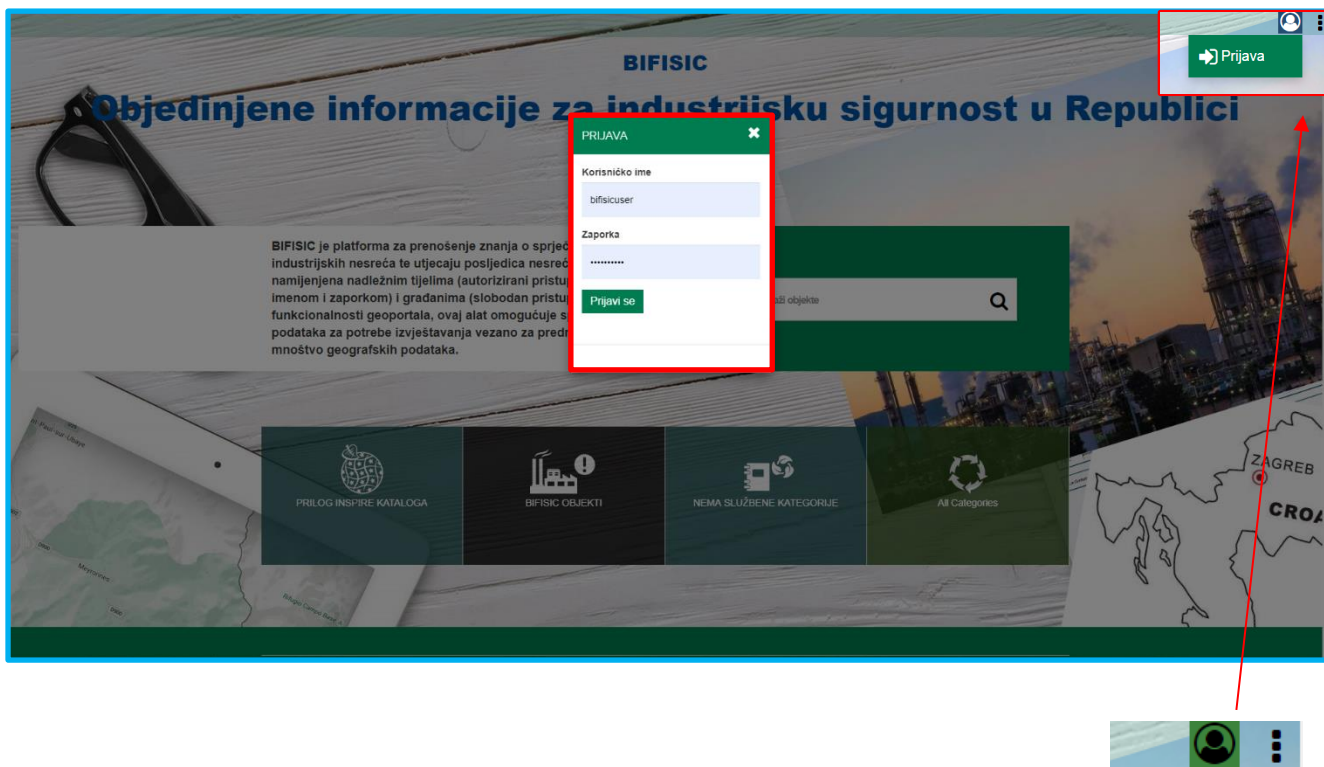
BIFISIC

Objedinjene informacije za industrijsku sigurnost u Republici

Prijava

PRIJAVA

Korisničko ime

bifisicuser

Zaporka

••••••••••

Prijavi se

BIFISIC je platforma za prenošenje znanja o sprječ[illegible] industrijskih nesreća te utjecaju posljedica nesreć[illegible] namijenjena nadležnim tijelima (autorizirani pristup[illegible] imenom i zaporkom) i građanima (slobodan pristup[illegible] funkcionalnosti geoportala, ovaj alat omogućuje s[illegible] podataka za potrebe izvještavanja vezano za predm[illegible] mnoštvo geografskih podataka.

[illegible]aži objekte

PRILOG INSPIRE KATALOGA

BIFISIC OBJEKTI

NEMA SLUŽBENE KATEGORIJE

All Categories

ZAGREB

CROA